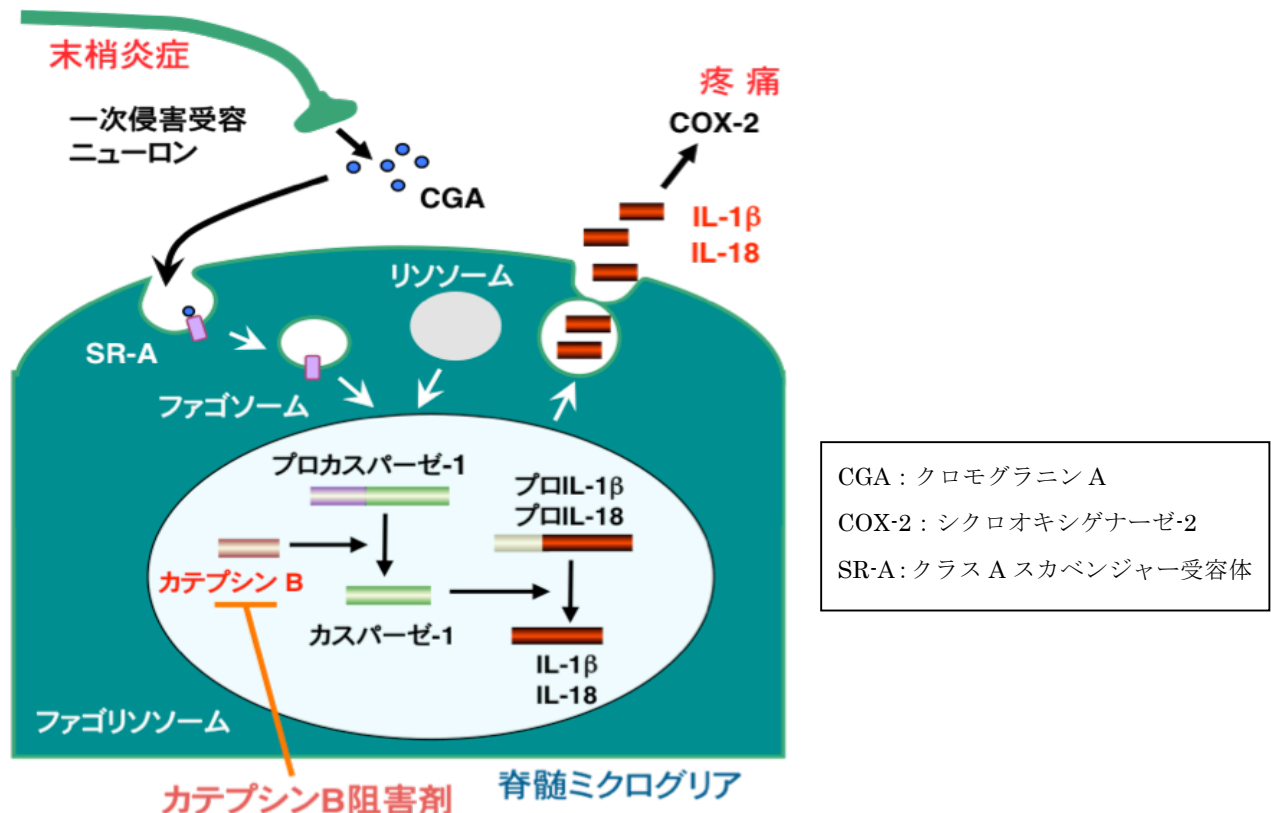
末梢炎症

一次侵害受容ニューロン

CGA

疼痛

COX-2

IL-1β
IL-18

リソソーム

SR-A

ファゴソーム

プロカスパーゼ-1

プロIL-1β
プロIL-18

カテプシン B

カスパーゼ-1

IL-1β
IL-18

ファゴリソソーム

カテプシンB阻害剤

脊髄ミクログリア

CGA：クロモグラニン A
COX-2：シクロオキシゲナーゼ-2
SR-A：クラス A スカベンジャー受容体